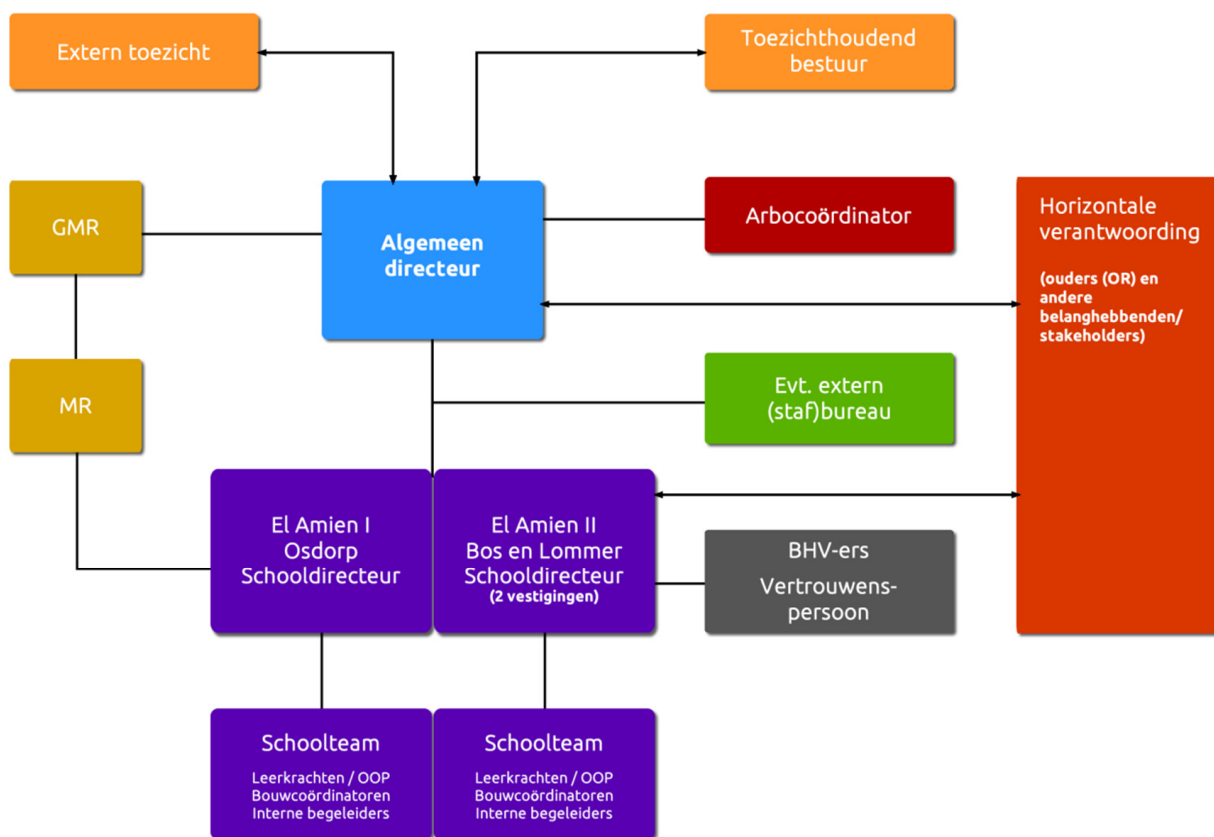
Extern toezicht

Toezichthoudend bestuur

GMR

Algemeen directeur

Arbocoördinator

Horizontale verantwoording

(ouders (OR) en andere belanghebbenden/ stakeholders)

MR

Evt. extern (staf)bureau

El Amien I Osdorp Schooldirecteur

El Amien II Bos en Lommer Schooldirecteur (2 vestigingen)

BHV-ers

Vertrouwenspersoon

Schoolteam

Leerkrachten / OOP Bouwcoördinatoren Interne begeleiders

Schoolteam

Leerkrachten / OOP Bouwcoördinatoren Interne begeleiders